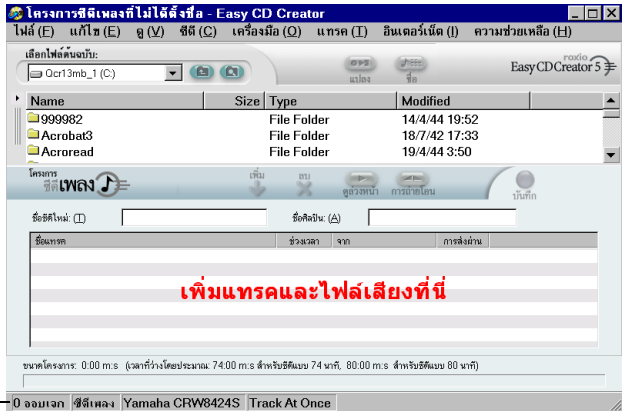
โครงการซีดีเพลงที่ไม่ได้ตั้งชื่อ - Easy CD Creator

ไฟล์ (F) แก้ไข (E) ดู (V) ซีดี (C) เครื่องมือ (O) แทรค (T) อินเตอร์เน็ต (I) ความช่วยเหลือ (H)

เลือกไฟล์ต้นฉบับ:

Qcr13mb_1 (C:)

แปลง ชื่อ

roxio Easy CD Creator 5

| Name | Size | Type | Modified |
|---|---|---|---|
| 999982 | | File Folder | 14/4/44 19:52 |
| Acrobat3 | | File Folder | 18/7/42 17:33 |
| Acroread | | File Folder | 19/4/44 3:50 |

โครงการ ซีดีเพลง

เพิ่ม ลบ ดูล่วงหน้า การถ่ายโอน บันทึก

ชื่อซีดีใหม่: (T)

ชื่อศิลปิน: (A)

| ชื่อแทรค | ช่วงเวลา | จาก | การส่งผ่าน |
|---|---|---|---|

เพิ่มแทรคและไฟล์เสียงที่นี่

ขนาดโครงการ: 0:00 m:s (เวลาที่ว่างโดยประมาณ: 74:00 m:s สำหรับซีดีแบบ 74 นาที, 80:00 m:s สำหรับซีดีแบบ 80 นาที)

0 จอมเจก | ซีดีเพลง | Yamaha CRW8424S | Track At Once